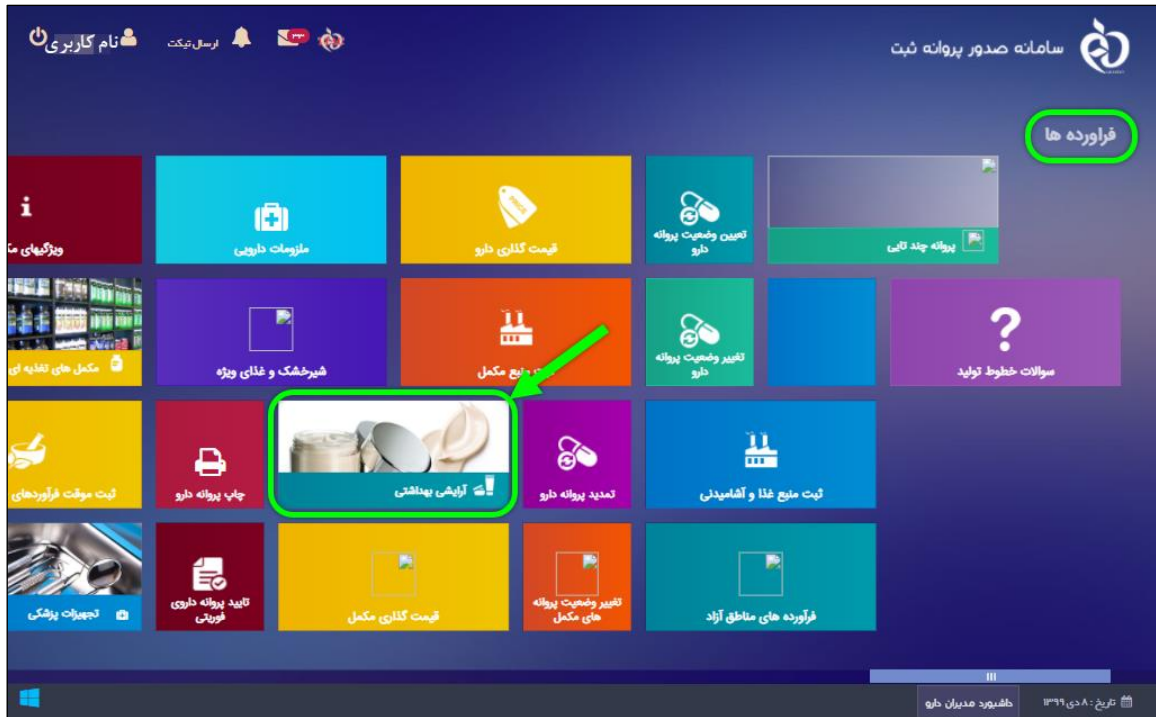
سامانه صدور پروانه ثبت

نام کاربری
ارسال تیکت
۳۰

فراورده ها

پروانه چند تایی
تعیین وضعیت پروانه دارو
قیمت گذاری دارو
ملزومات دارویی
ویژگیهای م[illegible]

سوالات خطوط تولید
تغییر وضعیت پروانه دارو
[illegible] منبع مکمل
شیرخشک و غذای ویژه
مکمل های تغذیه ای

ثبت منبع غذا و آشامیدنی
تمدید پروانه دارو
آرایشی بهداشتی
چاپ پروانه دارو
ثبت موقت فرآوردهای

فرآورده های مناطق آزاد
تغییر وضعیت پروانه های مکمل
قیمت گذاری مکمل
تایید پروانه داروی فوریتی
تجهیزات پزشکی

تاریخ : ۸ دی ۱۳۹۹
داشبورد مدیران دارو